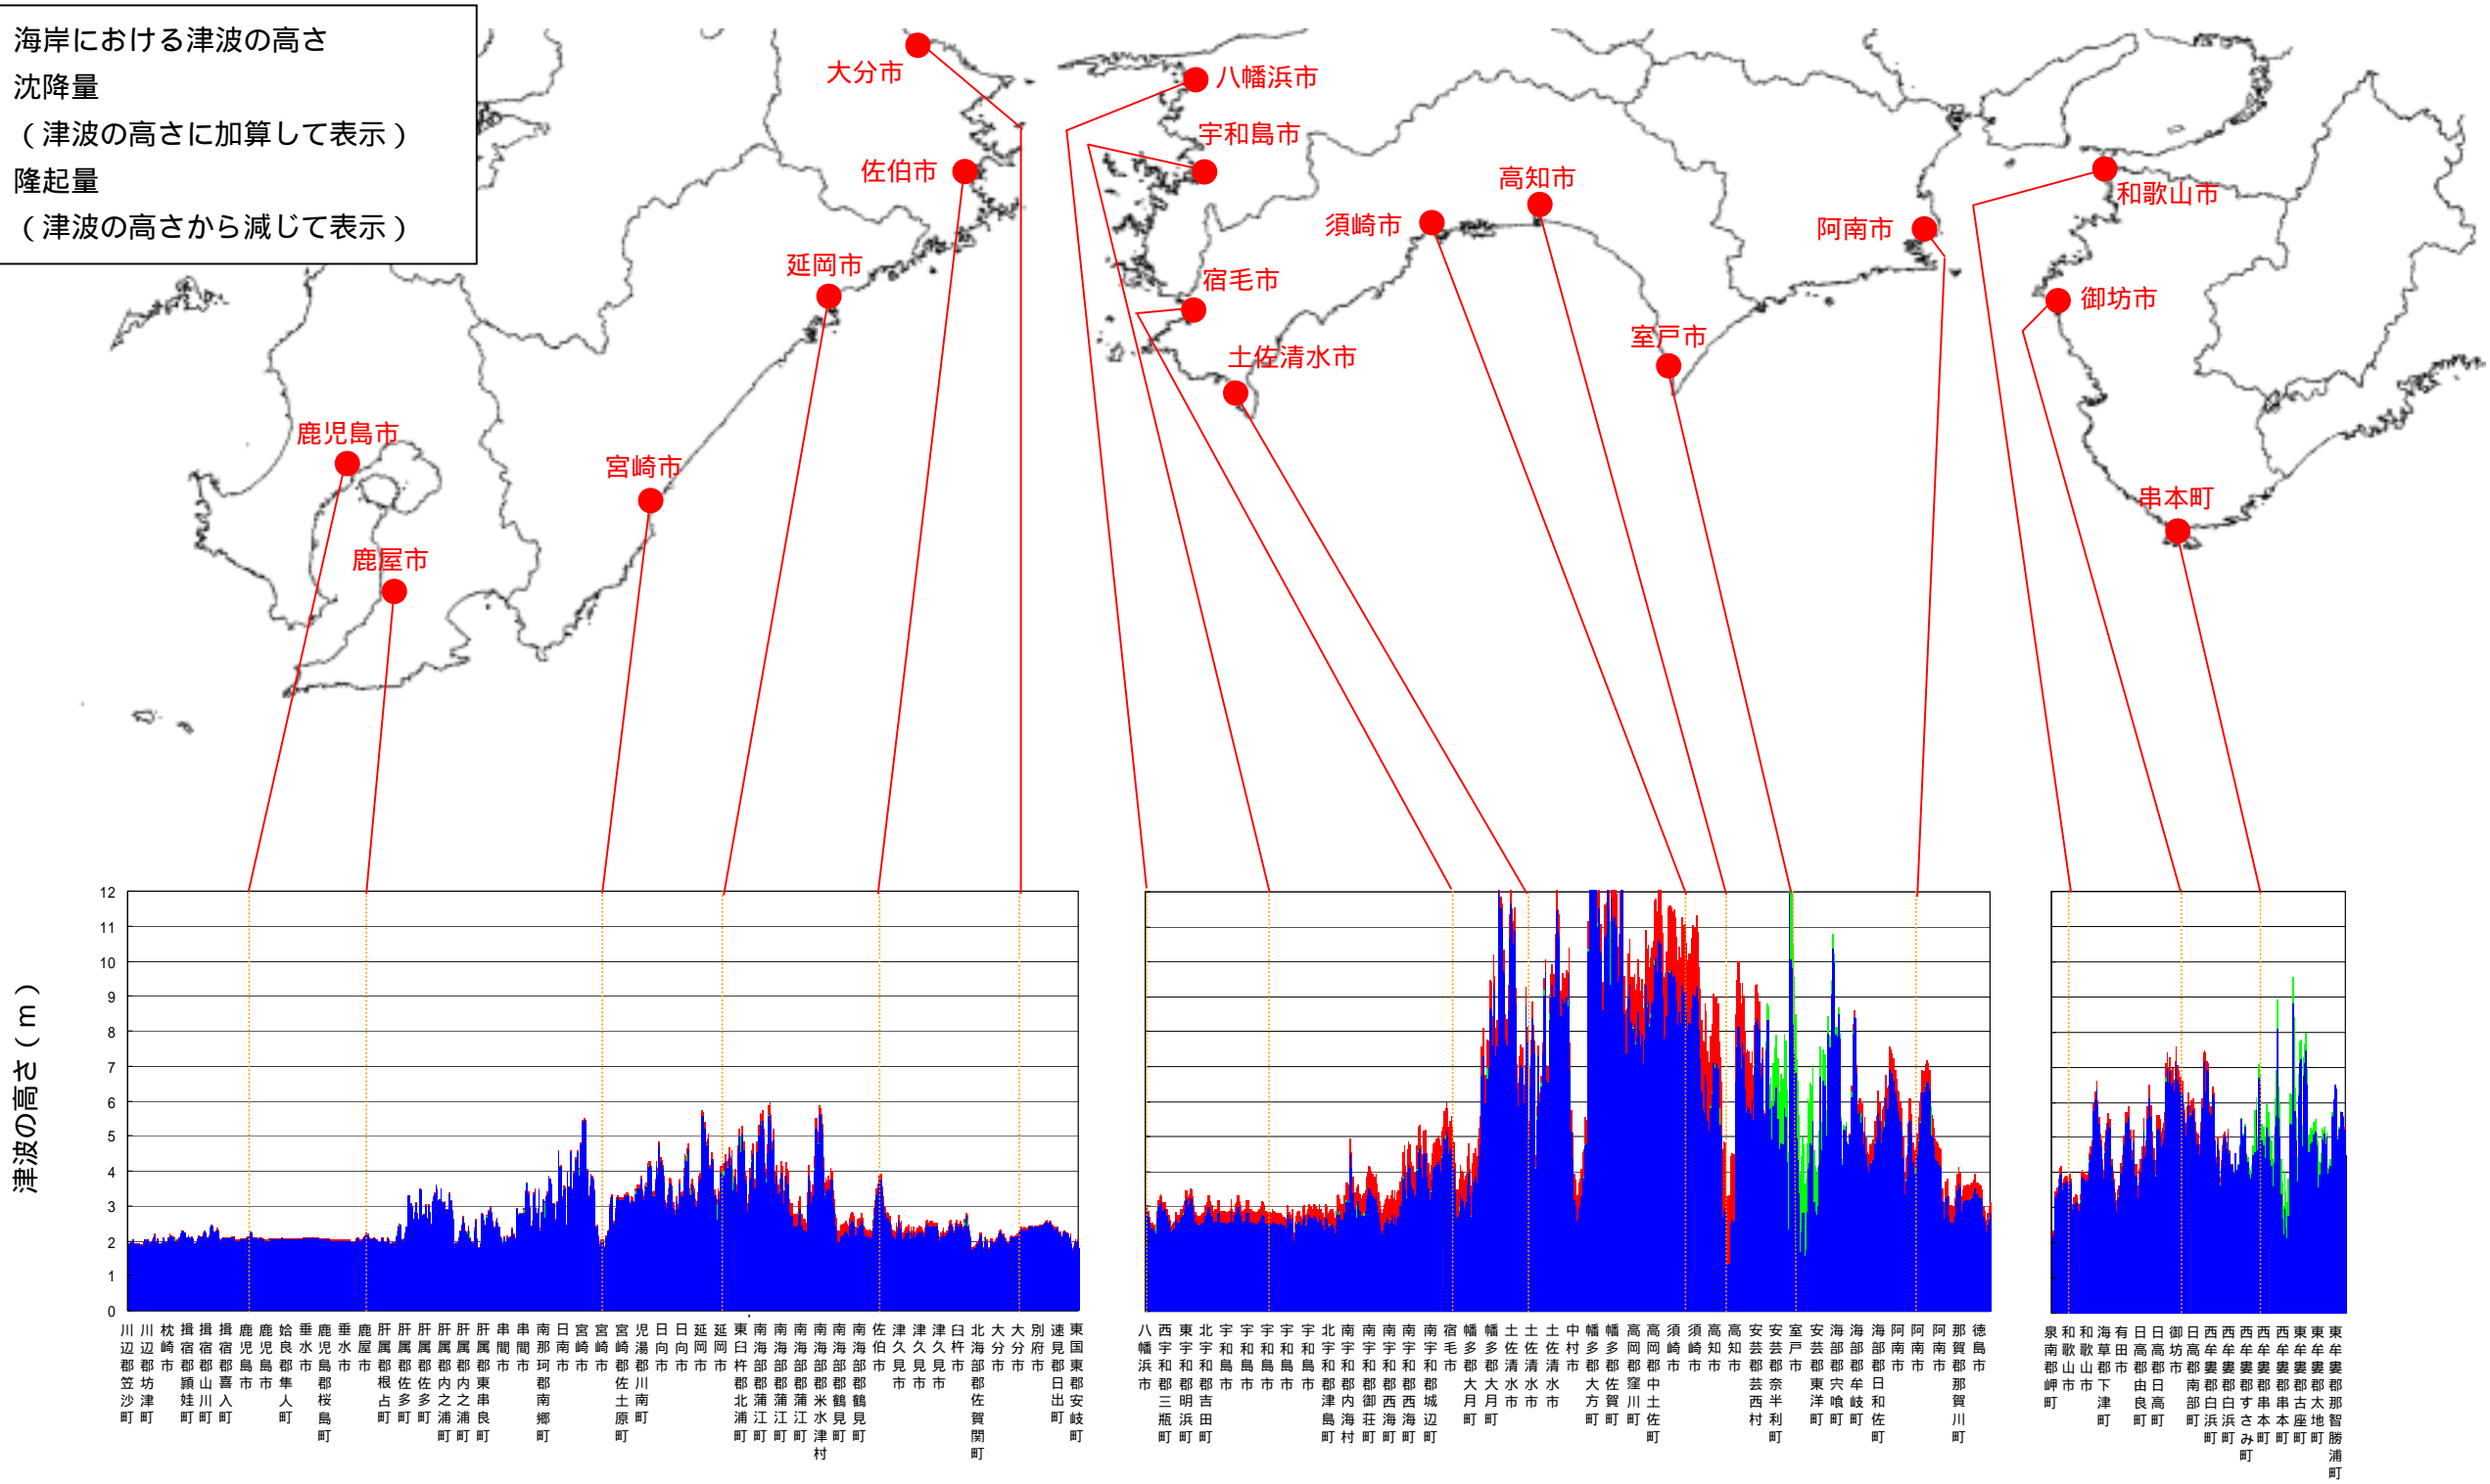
海岸における津波の高さ
沈降量
（津波の高さに加算して表示）
隆起量
（津波の高さから減じて表示）

大分市
八幡浜市
宇和島市
佐伯市
高知市
須崎市
阿南市
和歌山市
延岡市
宿毛市
御坊市
室戸市
土佐清水市
鹿児島市
宮崎市
串本町
鹿屋市

津波の高さ（m）

12
11
10
9
8
7
6
5
4
3
2
1
0

川辺郡笠沙町 川辺郡坊津町 枕崎市 揖宿郡頴娃町 揖宿郡山川町 揖宿郡喜入町 鹿児島市 鹿児島市 姶良郡隼人町 垂水市 鹿児島郡桜島町 垂水市 鹿屋市 肝属郡根占町 肝属郡佐多町 肝属郡佐多町 肝属郡内之浦町 肝属郡内之浦町 肝属郡東串良町 串間市 串間市 南那珂郡南郷町 日南市 宮崎市 宮崎市 宮崎郡佐土原町 児湯郡川南町 日向市 日向市 延岡市 延岡市 東臼杵郡北浦町 南海部郡蒲江町 南海部郡蒲江町 南海部郡蒲江町 南海部郡米水津村 南海部郡鶴見町 南海部郡鶴見町 佐伯市 津久見市 津久見市 津久見市 臼杵市 北海部郡佐賀関町 大分市 大分市 別府市 速見郡日出町 東国東郡安岐町

八幡浜市 西宇和郡三瓶町 東宇和郡明浜町 北宇和郡吉田町 宇和島市 宇和島市 宇和島市 宇和島市 宇和島市 北宇和郡津島町 南宇和郡内海村 南宇和郡御荘町 南宇和郡西海町 南宇和郡西海町 南宇和郡城辺町 宿毛市 幡多郡大月町 幡多郡大月町 土佐清水市 土佐清水市 土佐清水市 中村市 幡多郡大方町 幡多郡佐賀町 高岡郡窪川町 高岡郡中土佐町 須崎市 高知市 高知市 安芸郡芸西村 安芸郡奈半利町 室戸市 安芸郡東洋町 海部郡宍喰町 海部郡牟岐町 海部郡日和佐町 阿南市 阿南市 那賀郡那賀川町 徳島市

泉南郡岬町 和歌山市 和歌山市 海草郡下津町 有田市 日高郡由良町 日高郡日高町 御坊市 日高郡南部町 西牟婁郡白浜町 西牟婁郡白浜町 西牟婁郡すさみ町 西牟婁郡串本町 西牟婁郡串本町 東牟婁郡古座町 東牟婁郡太地町 東牟婁郡那智勝浦町